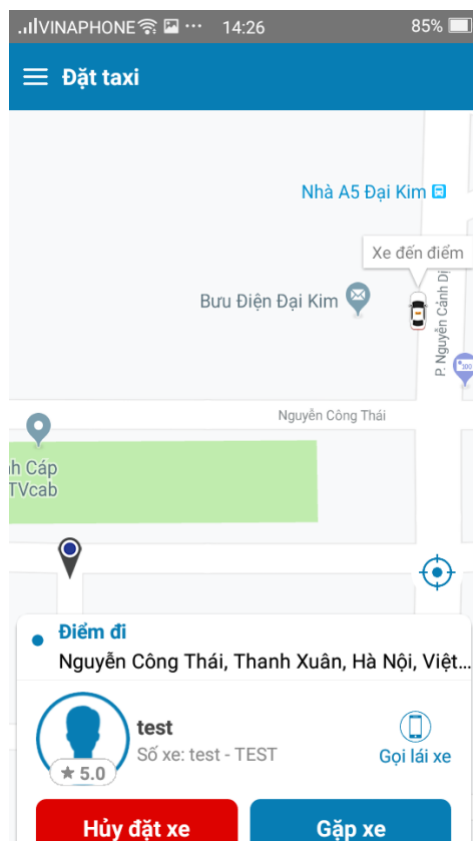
VINAPHONE ··· 14:26 85%

Đặt taxi

Nhà A5 Đại Kim

Xe đến điểm

Bưu Điện Đại Kim

P. Nguyễn Cảnh Dị

Nguyễn Công Thái

h Cáp
TVcab

Điểm đi
Nguyễn Công Thái, Thanh Xuân, Hà Nội, Việt...

test
Số xe: test - TEST
★ 5.0

Gọi lái xe

Hủy đặt xe

Gặp xe